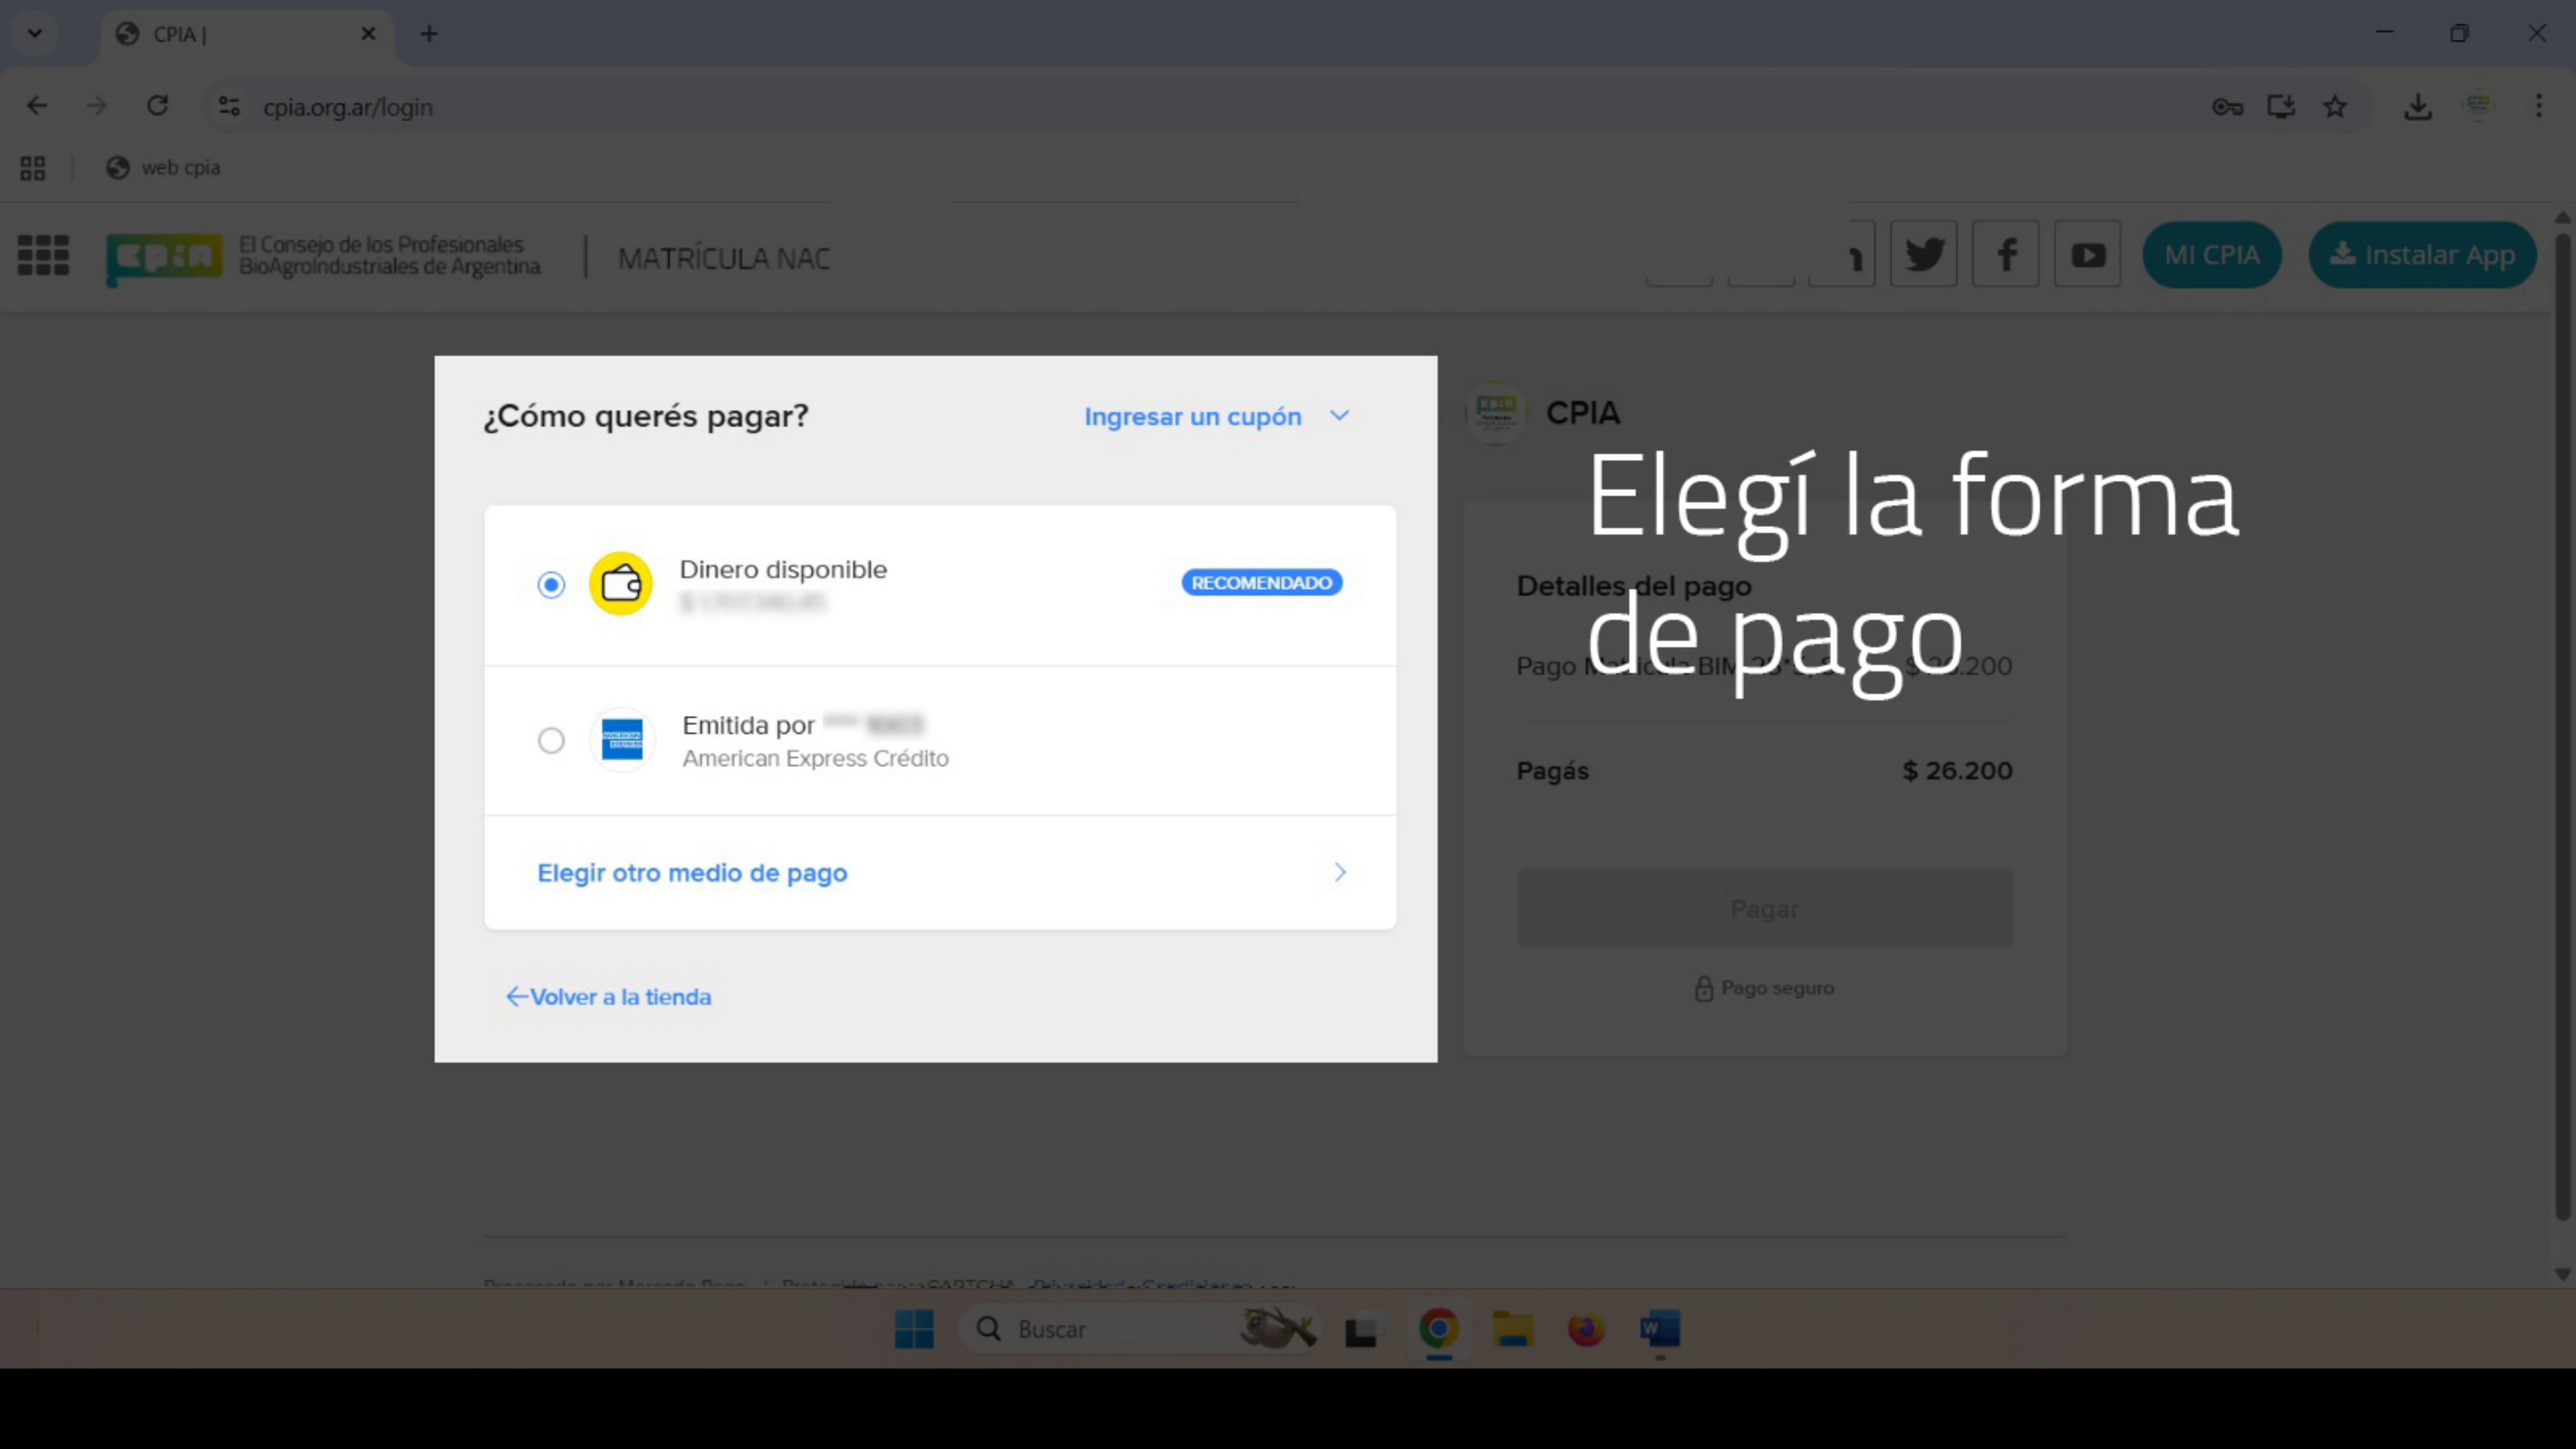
CPIA |

cpia.org.ar/login

web cpia

El Consejo de los Profesionales BioAgroIndustriales de Argentina

MATRÍCULA NAC

MI CPIA

Instalar App

¿Cómo querés pagar?

Ingresar un cupón

Dinero disponible

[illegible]

RECOMENDADO

Emitida por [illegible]

American Express Crédito

Elegir otro medio de pago

Volver a la tienda

CPIA

Elegí la forma de pago

Detalles del pago

Pago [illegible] BIM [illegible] $ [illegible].200

Pagás $ 26.200

Pagar

Pago seguro

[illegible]

Buscar